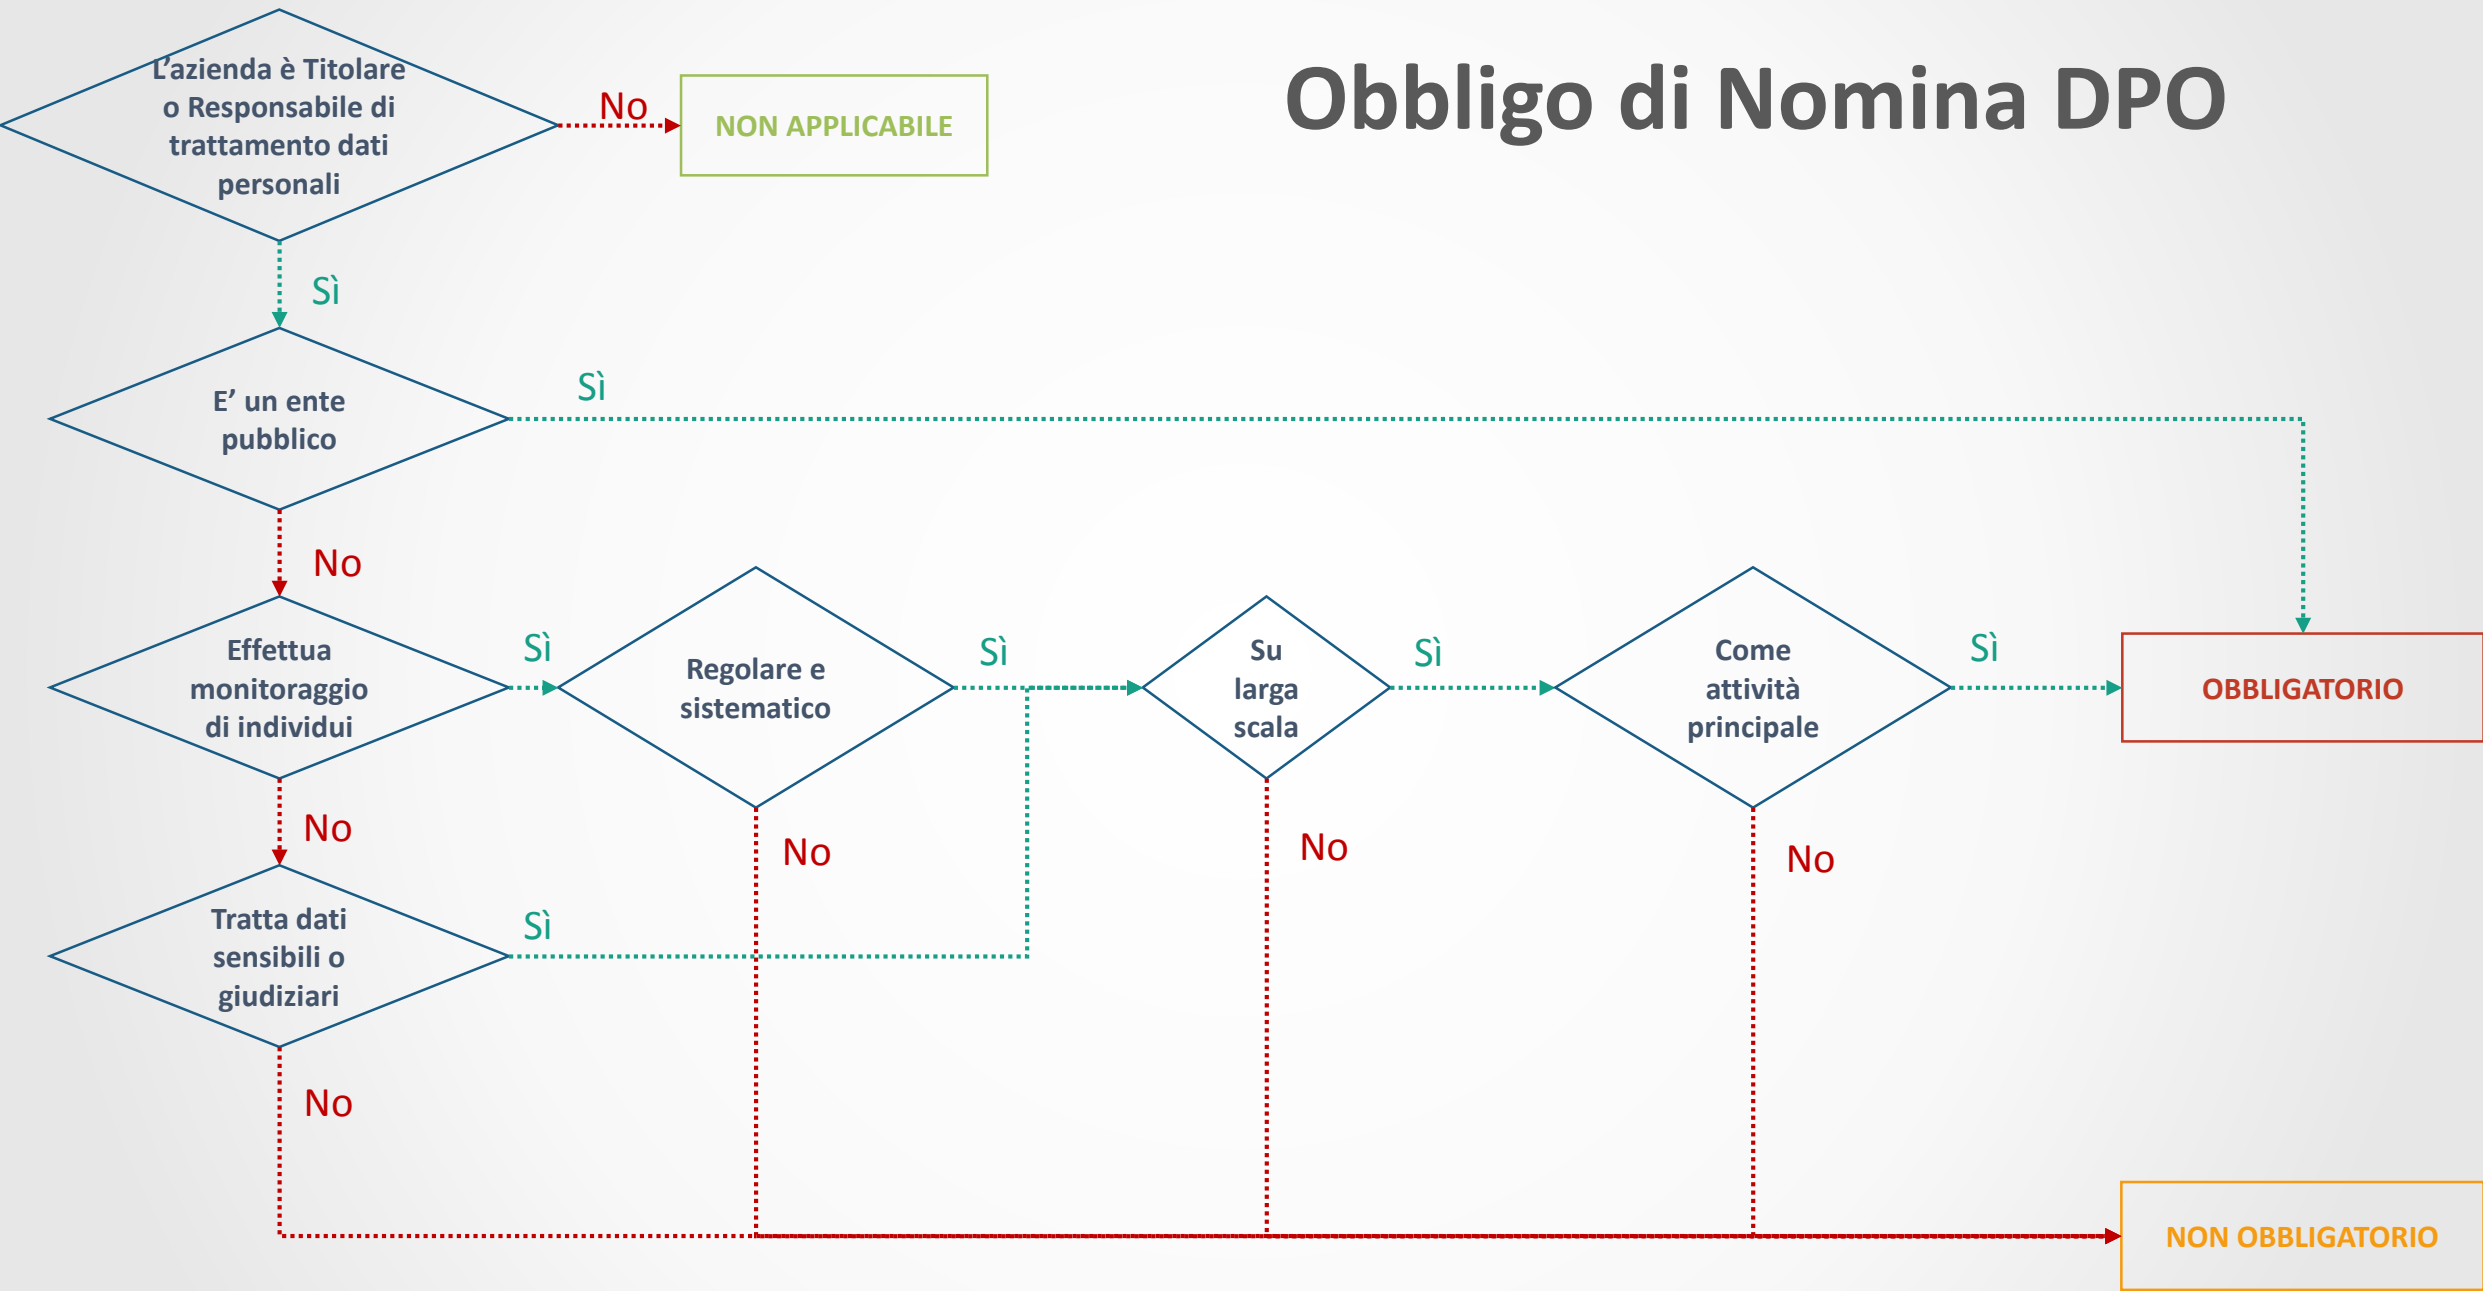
Obbligo di Nomina DPO

L'azienda è Titolare o Responsabile di trattamento dati personali

No

NON APPLICABILE

Sì

E' un ente pubblico

Sì

No

Effettua monitoraggio di individui

Sì

Regolare e sistematico

Sì

Su larga scala

Sì

Come attività principale

Sì

OBBLIGATORIO

No

No

No

No

Tratta dati sensibili o giudiziari

Sì

No

NON OBBLIGATORIO